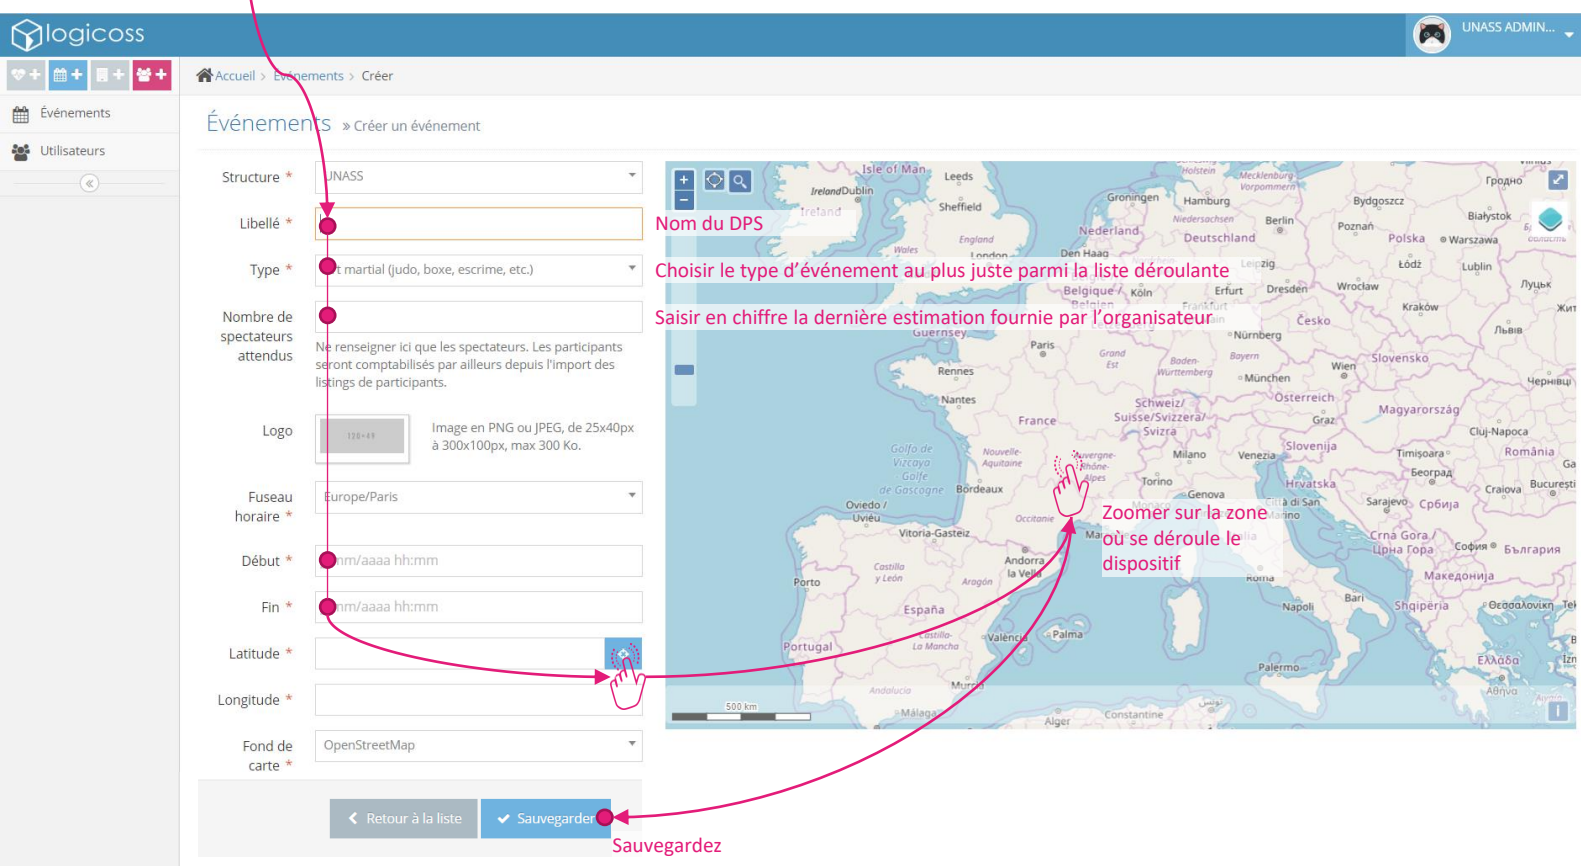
logicoss

UNASS ADMIN...

Événements

Utilisateurs

Accueil > Événements > Créer

Événements » Créer un événement

Structure * UNASS

Libellé *

Nom du DPS

Type * t martial (judo, boxe, escrime, etc.)

Choisir le type d'événement au plus juste parmi la liste déroulante

Nombre de spectateurs attendus

Saisir en chiffre la dernière estimation fournie par l'organisateur

Ne renseigner ici que les spectateurs. Les participants seront comptabilisés par ailleurs depuis l'import des listings de participants.

Logo

Image en PNG ou JPEG, de 25x40px à 300x100px, max 300 Ko.

Fuseau horaire * Europe/Paris

Début * mm/aaaa hh:mm

Fin * mm/aaaa hh:mm

Latitude *

Longitude *

Fond de carte * OpenStreetMap

Zoomer sur la zone où se déroule le dispositif

Retour à la liste

Sauvegarder

Sauvegardez

500 km